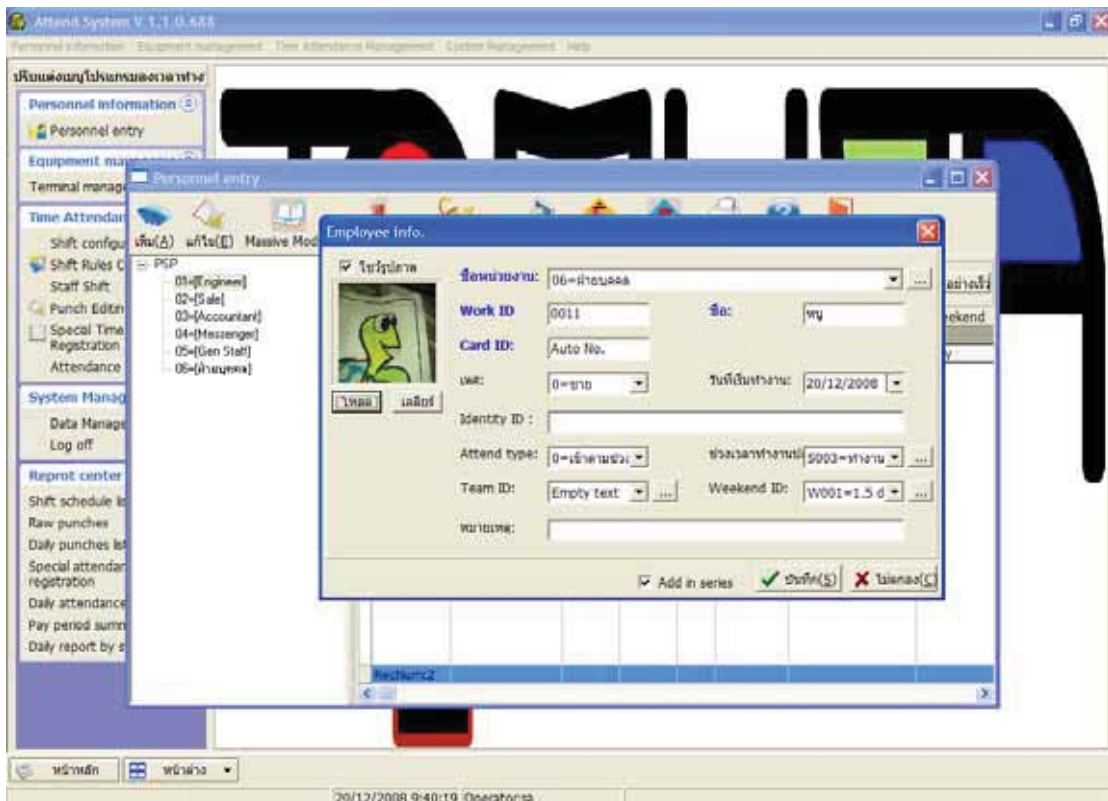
Attend System V 1.1.0.688

Personnel information Equipment management Time Attendance Management Custom Management Help

ปรับแต่งเมนูโปรแกรมลงเวลาทำงาน

Personnel information

Personnel entry

Equipment ma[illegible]

Terminal manage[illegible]

Time Attendan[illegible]

Shift configu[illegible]

Shift Rules C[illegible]

Staff Shift

Punch Editin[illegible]

Special Time Registration

Attendance

System Manag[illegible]

Data Manage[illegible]

Log off

Reprot center

Shift schedule li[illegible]

Raw punches

Daily punches lis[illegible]

Special attendar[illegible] regestration

Daily attendance

Pay period summ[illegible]

Daily report by s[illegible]

Personnel entry

เพิ่ม(A) แก้ไข(E) Massive Mod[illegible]

PSP
01=[Engineer]
02=[Sale]
03=[Accountant]
04=[Messenger]
05=[Gen Staff]
06=[ฝ่ายบุคคล]

Employee Info.

ใช้รูปภาพ

โหลด เคลียร์

ชื่อหน่วยงาน: 06=ฝ่ายบุคคล

Work ID 0011

ชื่อ: หนู

Card ID: Auto No.

เพศ: 0=ชาย

วันที่เริ่มทำงาน: 20/12/2008

Identity ID :

Attend type: 0=เข้าตามช่ว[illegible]

ช่วงเวลาทำงานปก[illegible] S003=ทำงาน

Team ID: Empty text

Weekend ID: W001=1.5 d

หมายเหตุ:

Add in series

บันทึก(S) ไม่ตกลง(C)

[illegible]อย่างเร็ว

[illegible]ekend

Rectlumc2

หน้าหลัก หน้าต่าง

20/12/2008 9:40:19 Operator:sa